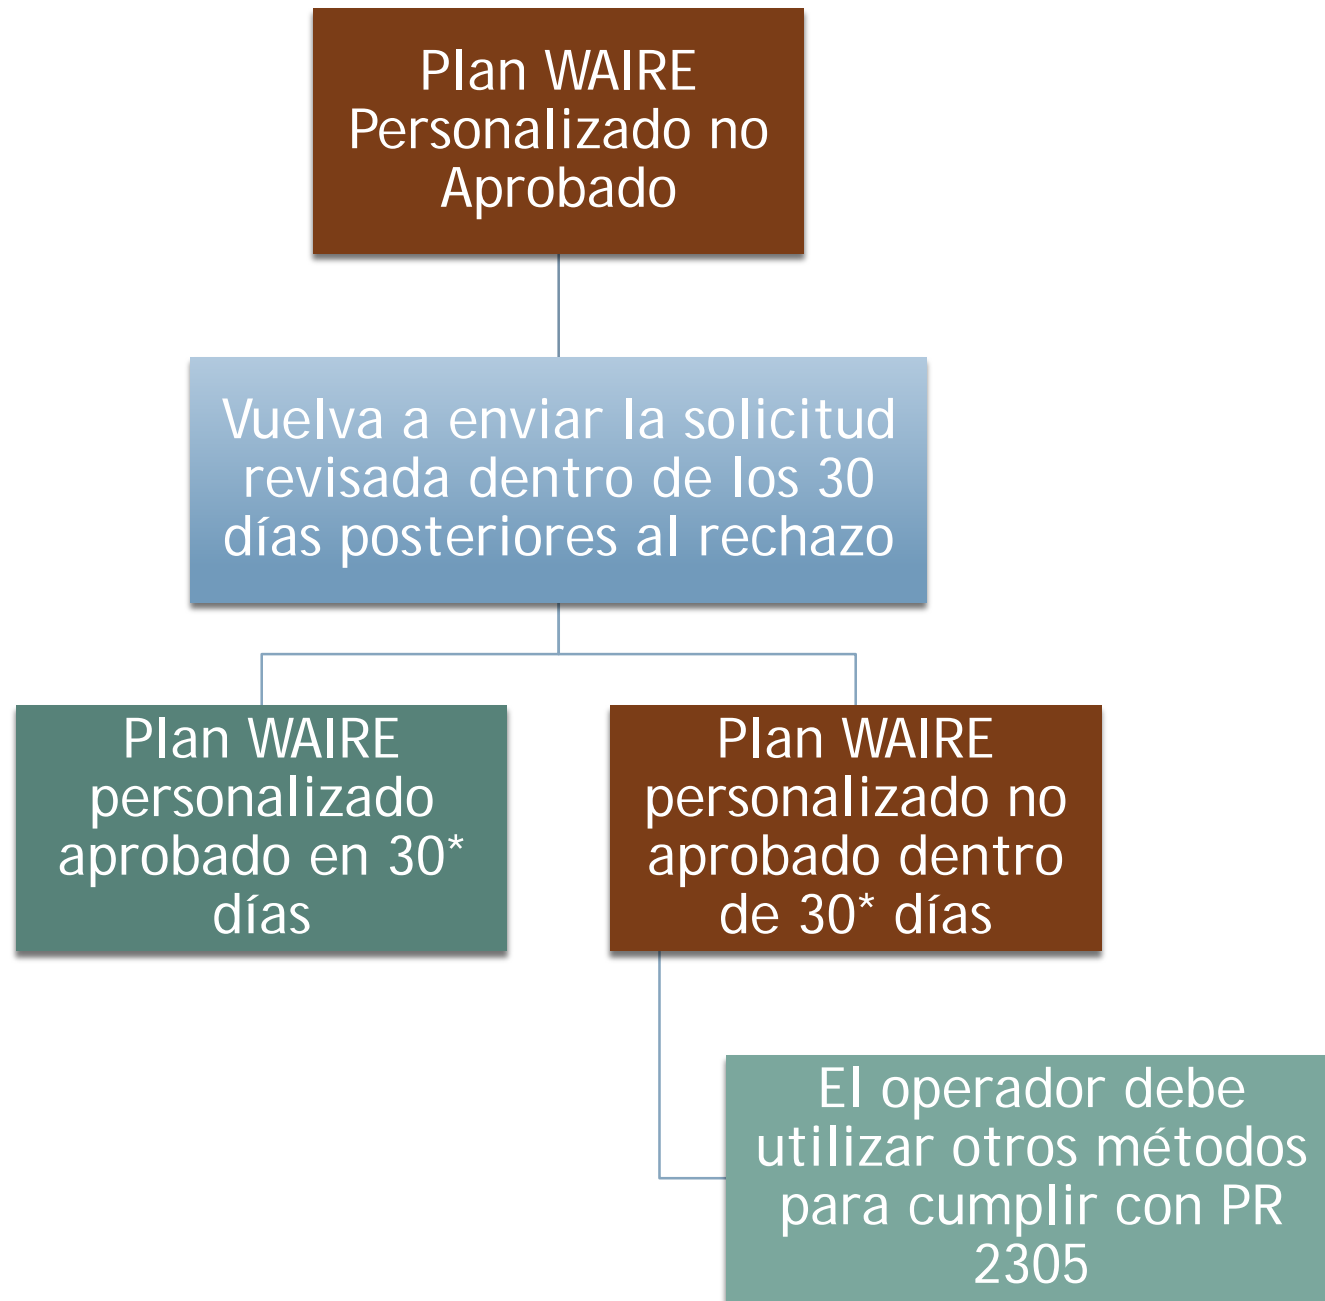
Plan WAIRE Personalizado no Aprobado

Vuelva a enviar la solicitud revisada dentro de los 30 días posteriores al rechazo

Plan WAIRE personalizado aprobado en 30* días

Plan WAIRE personalizado no aprobado dentro de 30* días

El operador debe utilizar otros métodos para cumplir con PR 2305